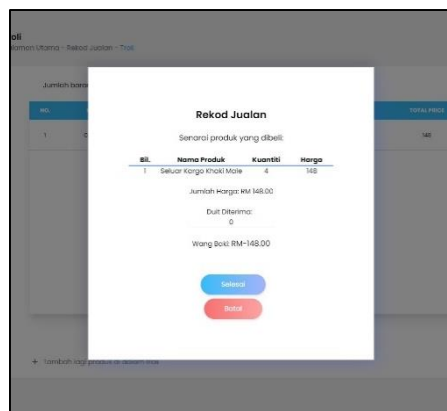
oli
Laman Utama - Rekod Jualan - Troli

Jumlah barang

NO.

1

TOTAL PRICE

148

Rekod Jualan

Senarai produk yang dibeli:

| Bil. | Nama Produk | Kuantiti | Harga |
|---|---|---|---|
| 1 | Seluar Kargo Khaki Male | 4 | 148 |

Jumlah Harga: RM 148.00

Duit Diterima:
0

Wang Baki: RM-148.00

Selesai

Batal

+ Tambah lagi produk di dalam troli